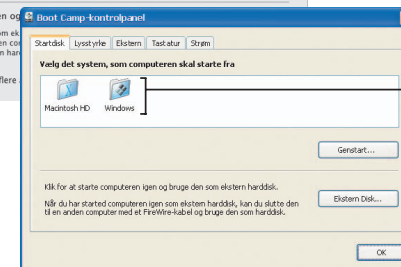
om ek
n cor
n sor
flere.
en og

Boot Camp-kontrolpanel

Startdisk | Lysstyrke | Ekstern | Tastatur | Strøm

Vælg det system, som computeren skal starte fra

Macintosh HD
Windows

Genstart...

Klik for at starte computeren igen og bruge den som ekstern harddisk.

Når du har startet computeren igen som ekstern harddisk, kan du slutte den til en anden computer med et FireWire-kabel og bruge den som harddisk.

Ekstern Disk...

OK